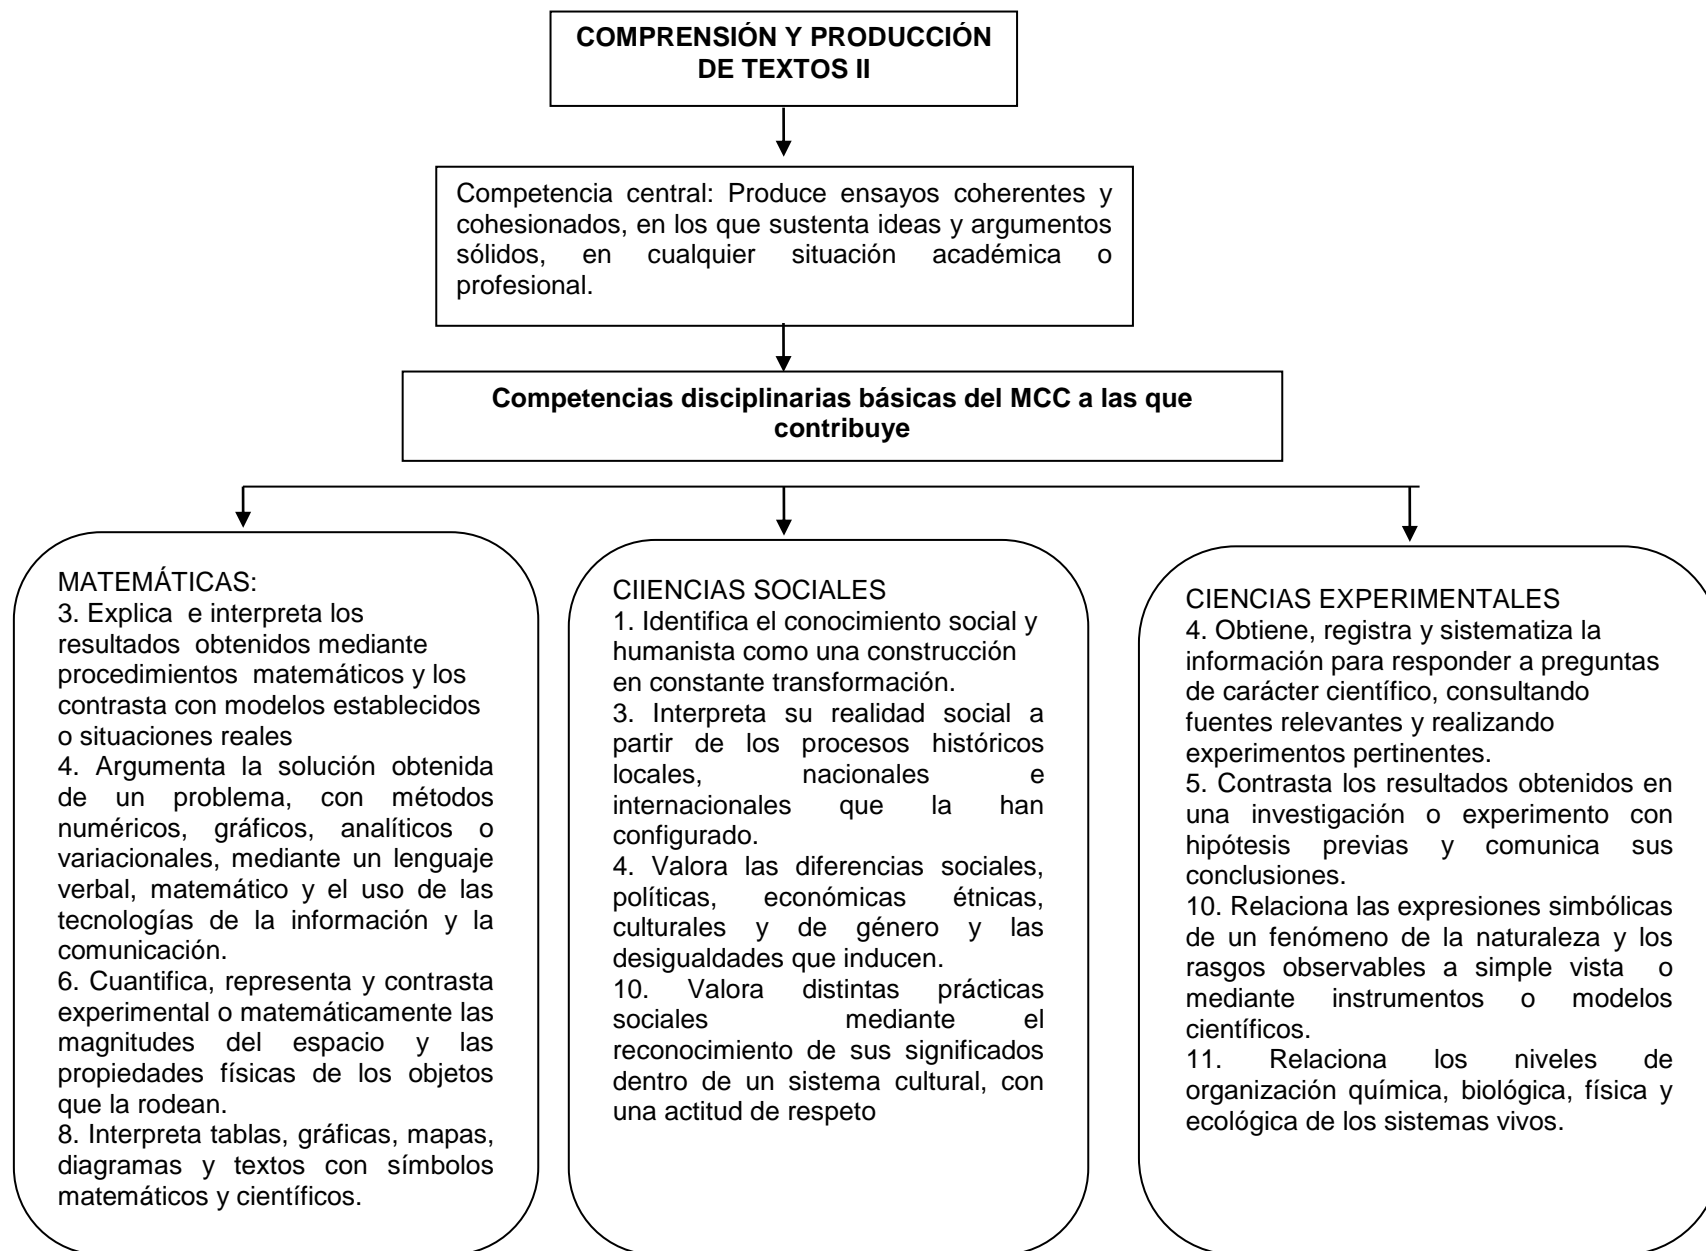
**COMPRENSIÓN Y PRODUCCIÓN DE TEXTOS II**

Competencia central: Produce ensayos coherentes y cohesionados, en los que sustenta ideas y argumentos sólidos, en cualquier situación académica o profesional.

**Competencias disciplinarias básicas del MCC a las que contribuye**

MATEMÁTICAS:
3. Explica e interpreta los resultados obtenidos mediante procedimientos matemáticos y los contrasta con modelos establecidos o situaciones reales
4. Argumenta la solución obtenida de un problema, con métodos numéricos, gráficos, analíticos o variacionales, mediante un lenguaje verbal, matemático y el uso de las tecnologías de la información y la comunicación.
6. Cuantifica, representa y contrasta experimental o matemáticamente las magnitudes del espacio y las propiedades físicas de los objetos que la rodean.
8. Interpreta tablas, gráficas, mapas, diagramas y textos con símbolos matemáticos y científicos.

CIIENCIAS SOCIALES
1. Identifica el conocimiento social y humanista como una construcción en constante transformación.
3. Interpreta su realidad social a partir de los procesos históricos locales, nacionales e internacionales que la han configurado.
4. Valora las diferencias sociales, políticas, económicas étnicas, culturales y de género y las desigualdades que inducen.
10. Valora distintas prácticas sociales mediante el reconocimiento de sus significados dentro de un sistema cultural, con una actitud de respeto

CIENCIAS EXPERIMENTALES
4. Obtiene, registra y sistematiza la información para responder a preguntas de carácter científico, consultando fuentes relevantes y realizando experimentos pertinentes.
5. Contrasta los resultados obtenidos en una investigación o experimento con hipótesis previas y comunica sus conclusiones.
10. Relaciona las expresiones simbólicas de un fenómeno de la naturaleza y los rasgos observables a simple vista o mediante instrumentos o modelos científicos.
11. Relaciona los niveles de organización química, biológica, física y ecológica de los sistemas vivos.